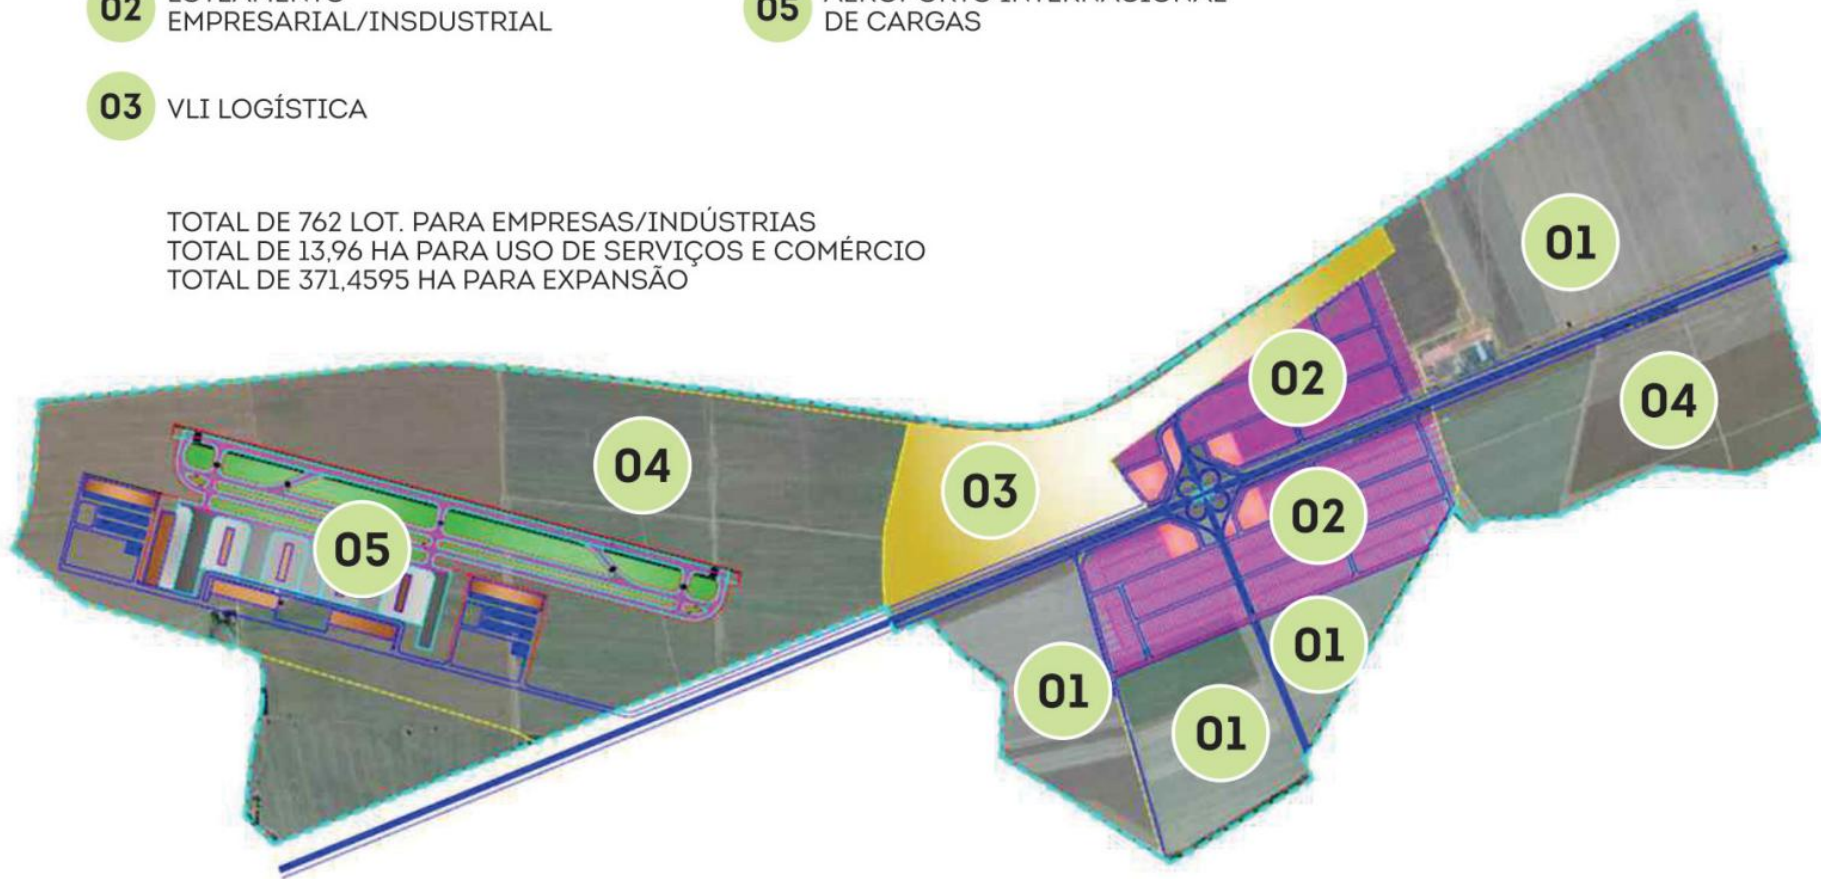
02 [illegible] EMPRESARIAL/INSDUSTRIAL

05 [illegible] DE CARGAS

03 VLI LOGÍSTICA

TOTAL DE 762 LOT. PARA EMPRESAS/INDÚSTRIAS
TOTAL DE 13,96 HA PARA USO DE SERVIÇOS E COMÉRCIO
TOTAL DE 371,4595 HA PARA EXPANSÃO

01
02
04
04
03
02
05
01
01
01